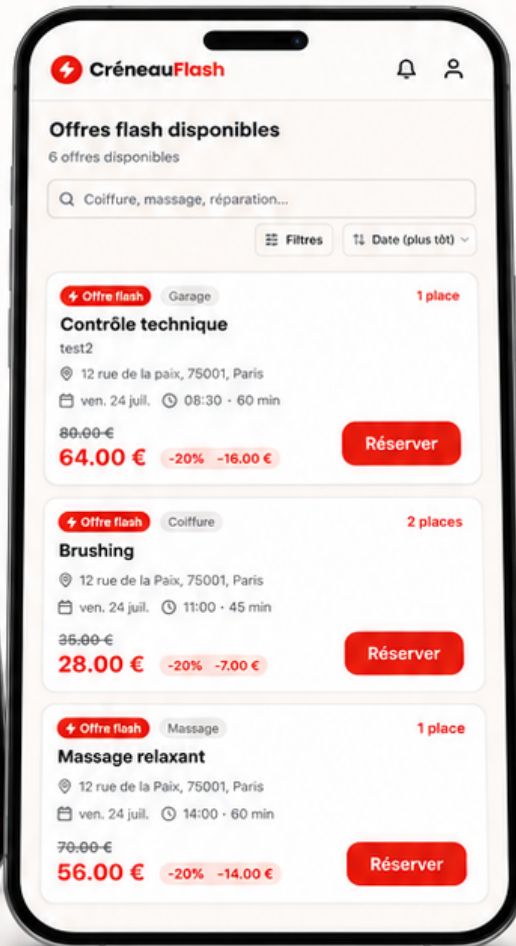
CréneauFlash

Offres flash disponibles
6 offres disponibles

Coiffure, massage, réparation...

Filtres
Date (plus tôt)

Offre flash Garage
1 place
Contrôle technique
test2
12 rue de la paix, 75001, Paris
ven. 24 juil. 08:30 · 60 min
~~80.00 €~~
64.00 € -20% -16.00 €
Réserver

Offre flash Coiffure
2 places
Brushing
12 rue de la Paix, 75001, Paris
ven. 24 juil. 11:00 · 45 min
~~35.00 €~~
28.00 € -20% -7.00 €
Réserver

Offre flash Massage
1 place
Massage relaxant
12 rue de la Paix, 75001, Paris
ven. 24 juil. 14:00 · 60 min
~~70.00 €~~
56.00 € -20% -14.00 €
Réserver